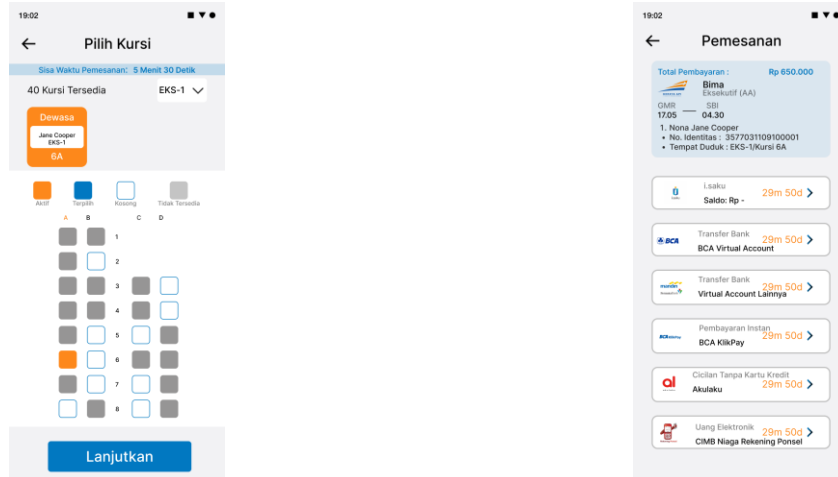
19:02

Pilih Kursi

Sisa Waktu Pemesanan: 5 Menit 30 Detik

40 Kursi Tersedia

EKS-1

Dewasa

Jane Cooper
EKS-1

6A

Aktif

Terpilih

Kosong

Tidak Tersedia

A B C D

1
2
3
4
5
6
7
8

Lanjutkan

19:02

Pemesanan

Total Pembayaran : Rp 650.000

Bima
Eksekutif (AA)

GMR 17.05 — SBI 04.30

1. Nona Jane Cooper
• No. Identitas : 3577031109100001
• Tempat Duduk : EKS-1/Kursi 6A

i.saku
Saldo: Rp -
29m 50d

Transfer Bank
BCA Virtual Account
29m 50d

Transfer Bank
Virtual Account Lainnya
29m 50d

Pembayaran Instan
BCA KlikPay
29m 50d

Cicilan Tanpa Kartu Kredit
Akulaku
29m 50d

Uang Elektronik
CIMB Niaga Rekening Ponsel
29m 50d